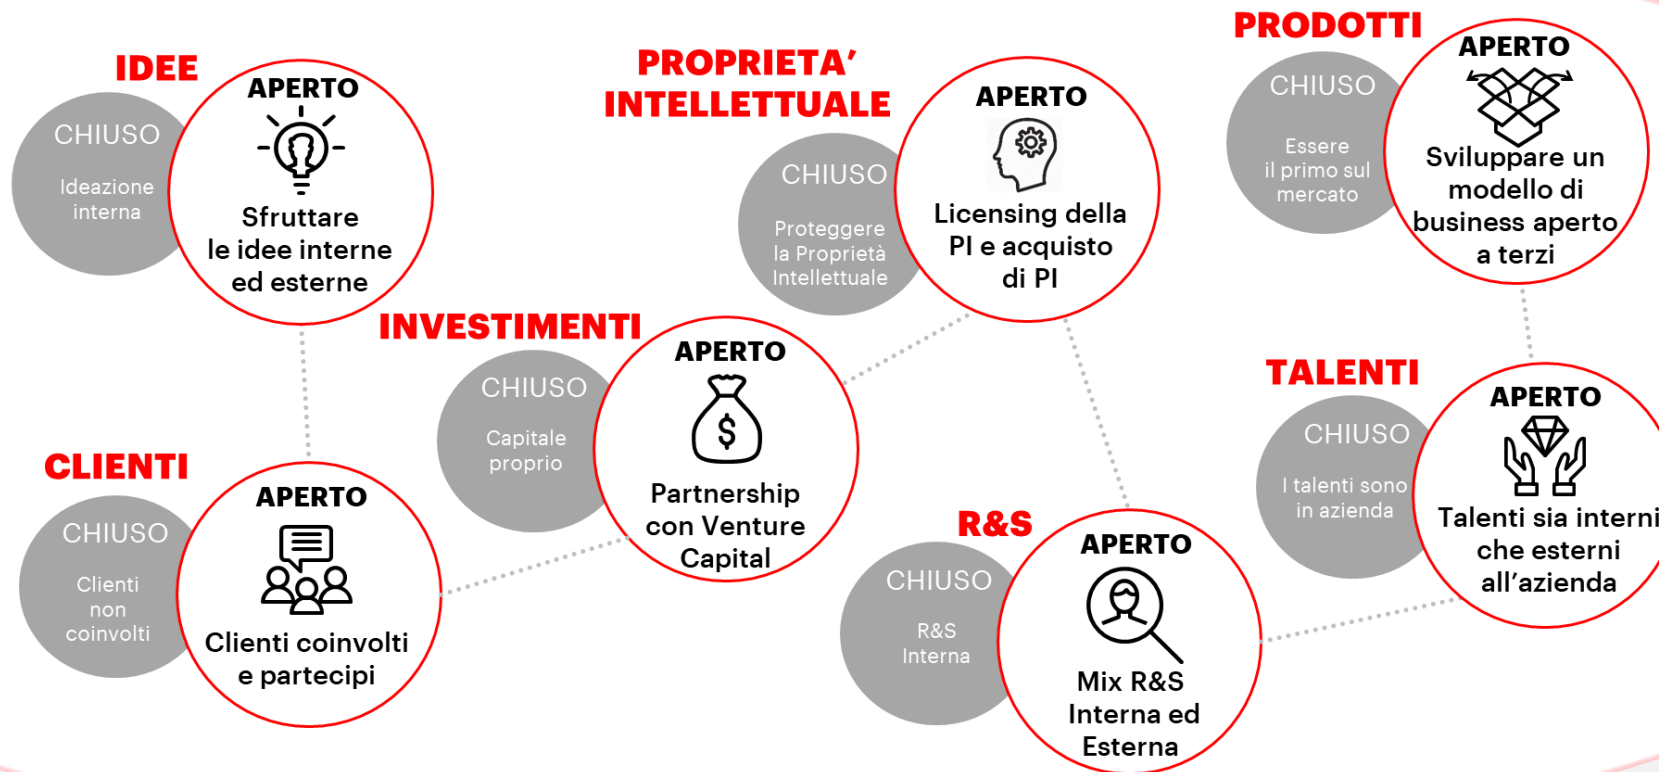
IDEE

CHIUSO

Ideazione interna

APERTO

Sfruttare le idee interne ed esterne

PROPRIETA' INTELLETTUALE

CHIUSO

Proteggere la Proprietà Intellettuale

APERTO

Licensing della PI e acquisto di PI

PRODOTTI

CHIUSO

Essere il primo sul mercato

APERTO

Sviluppare un modello di business aperto a terzi

INVESTIMENTI

CHIUSO

Capitale proprio

APERTO

Partnership con Venture Capital

TALENTI

CHIUSO

I talenti sono in azienda

APERTO

Talenti sia interni che esterni all'azienda

CLIENTI

CHIUSO

Clienti non coinvolti

APERTO

Clienti coinvolti e partecipi

R&S

CHIUSO

R&S Interna

APERTO

Mix R&S Interna ed Esterna